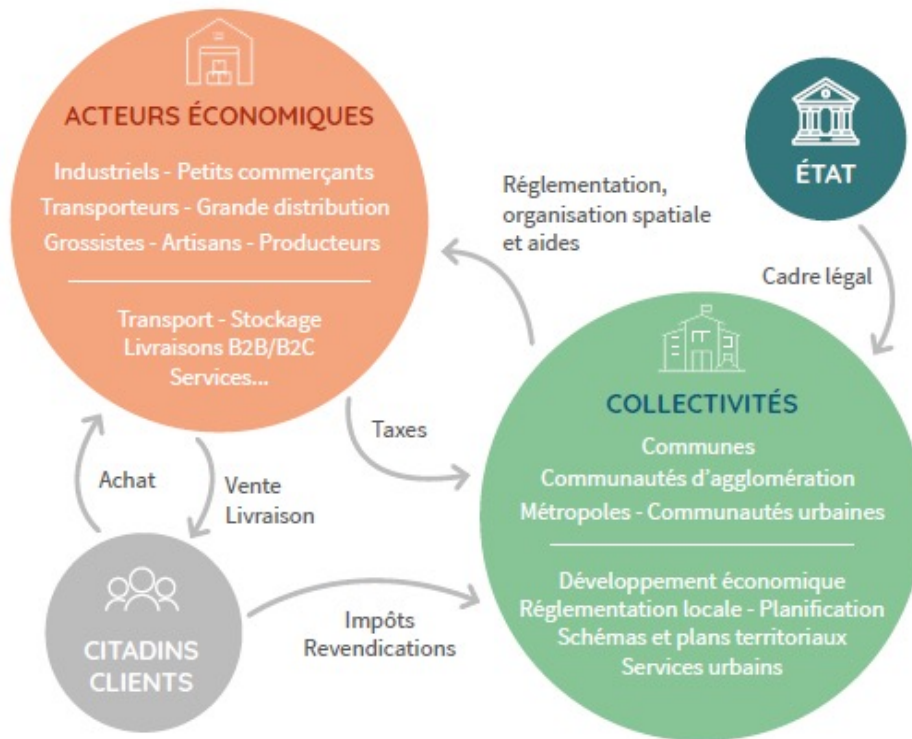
ACTEURS ÉCONOMIQUES

Industriels - Petits commerçants
Transporteurs - Grande distribution
Grossistes - Artisans - Producteurs

Transport - Stockage
Livraisons B2B/B2C
Services...

ÉTAT

Réglementation, organisation spatiale et aides

Cadre légal

COLLECTIVITÉS

Communes
Communautés d'agglomération
Métropoles - Communautés urbaines

Développement économique
Réglementation locale - Planification
Schémas et plans territoriaux
Services urbains

Taxes

Achat

Vente
Livraison

CITADINS
CLIENTS

Impôts
Revendications